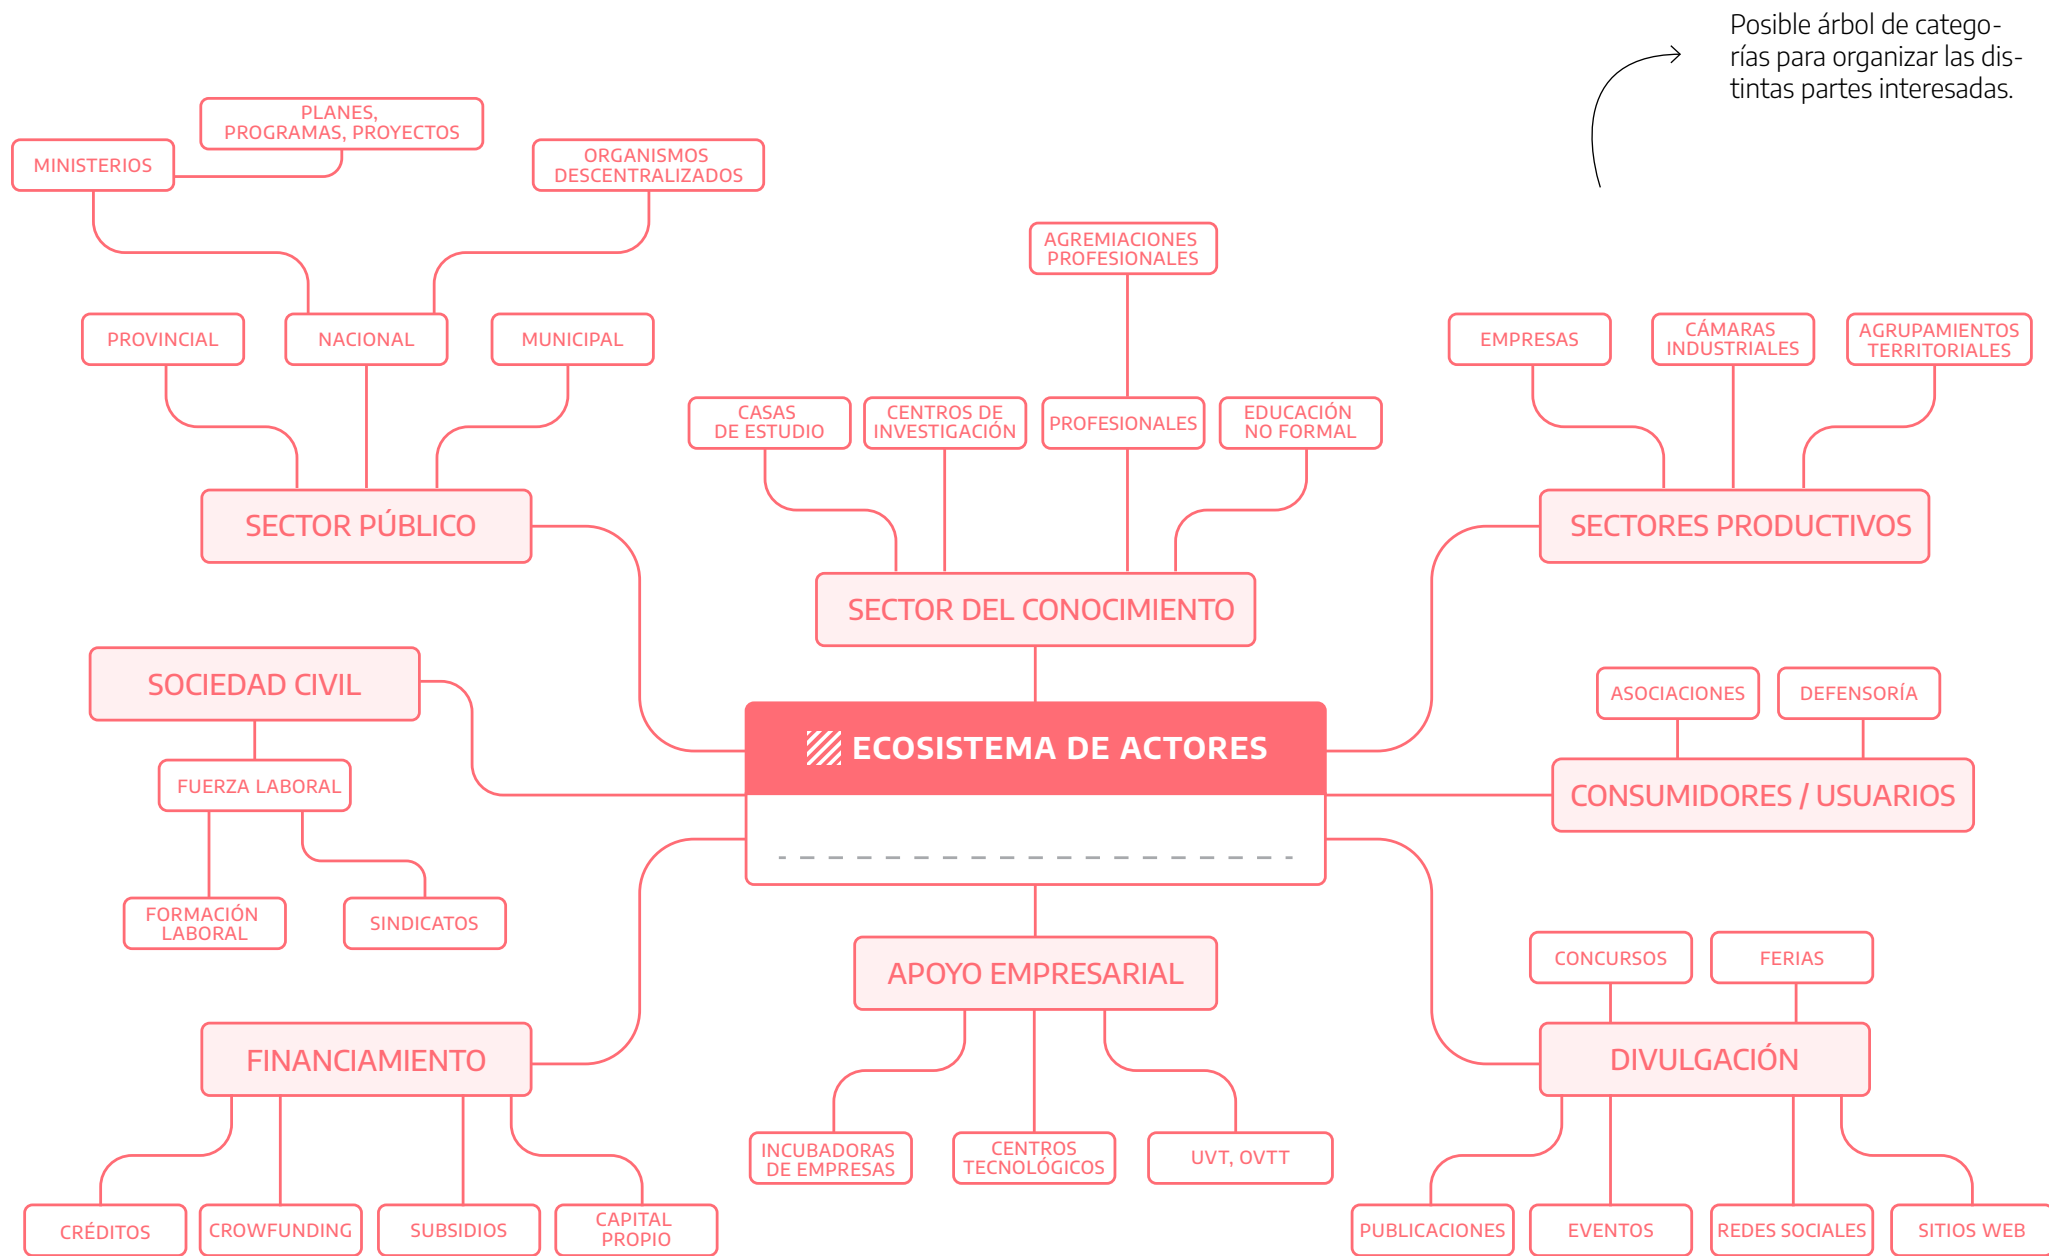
Posible árbol de categorías para organizar las distintas partes interesadas.

PLANES, PROGRAMAS, PROYECTOS

MINISTERIOS

ORGANISMOS DESCENTRALIZADOS

AGREMIACIONES PROFESIONALES

PROVINCIAL

NACIONAL

MUNICIPAL

EMPRESAS

CÁMARAS INDUSTRIALES

AGRUPAMIENTOS TERRITORIALES

CASAS DE ESTUDIO

CENTROS DE INVESTIGACIÓN

PROFESIONALES

EDUCACIÓN NO FORMAL

SECTOR PÚBLICO

SECTORES PRODUCTIVOS

SECTOR DEL CONOCIMIENTO

SOCIEDAD CIVIL

ASOCIACIONES

DEFENSORÍA

ECOSISTEMA DE ACTORES

FUERZA LABORAL

CONSUMIDORES / USUARIOS

FORMACIÓN LABORAL

SINDICATOS

APOYO EMPRESARIAL

CONCURSOS

FERIAS

FINANCIAMIENTO

DIVULGACIÓN

INCUBADORAS DE EMPRESAS

CENTROS TECNOLÓGICOS

UVT, OVTT

CRÉDITOS

CROWFUNDING

SUBSIDIOS

CAPITAL PROPIO

PUBLICACIONES

EVENTOS

REDES SOCIALES

SITIOS WEB